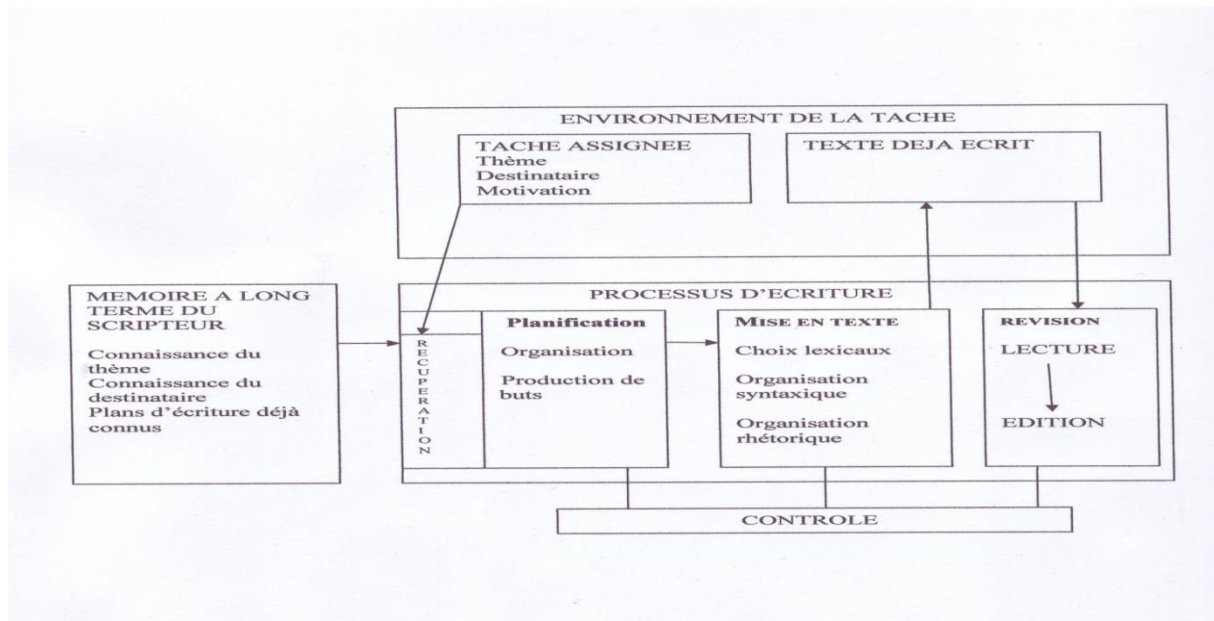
ENVIRONNEMENT DE LA TACHE

TACHE ASSIGNEE
Thème
Destinataire
Motivation

TEXTE DEJA ECRIT

MEMOIRE A LONG TERME DU SCRIPTEUR

Connaissance du thème
Connaissance du destinataire
Plans d'écriture déjà connus

PROCESSUS D'ECRITURE

RECUPERATION

Planification
Organisation
Production de buts

MISE EN TEXTE
Choix lexicaux
Organisation syntaxique
Organisation rhétorique

REVISION
LECTURE
EDITION

CONTROLE